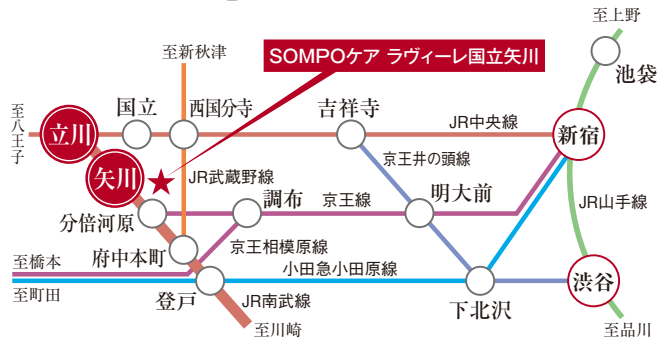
至上野
至新秋津
SOMPOケア ラヴィーレ国立矢川
池袋
至八王子
立川
国立
西国分寺
吉祥寺
JR中央線
新宿
京王井の頭線
矢川
JR武蔵野線
分倍河原
調布
京王線
明大前
JR山手線
京王相模原線
至橋本
府中本町
小田急小田原線
渋谷
至町田
登戸
JR南武線
下北沢
至川崎
至品川